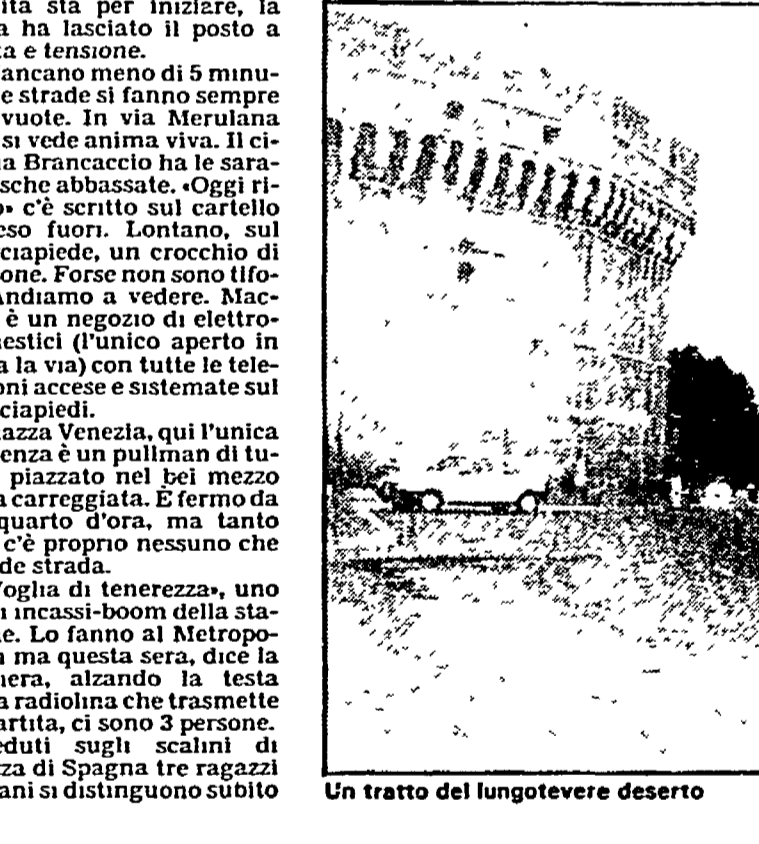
ita sta per iniziare, la a ha lasciato il posto a a e tensione.

ancano meno di 5 minu- e strade si fanno sempre vuote. In via Merulana si vede anima viva. Il ci- a Brancaccio ha le sara- sche abbassate. «Oggi ri- » c'è scritto sul cartello eso fuori. Lontano, sul ciapiede, un crocchio di one. Forse non sono tifo- ndiamo a vedere. Mac- è un negozio di elettro- estici (l'unico aperto in a la via) con tutte le tele- oni accese e sistemate sul ciapiedi.

azza Venezia, qui l'unica enza è un pullman di tu- piazzato nel bel mezzo a carreggiata. È fermo da quarto d'ora, ma tanto c'è proprio nessuno che de strada.

Voglia di tenerezza», uno i incassi-boom della sta- e. Lo fanno al Metropo- a ma questa sera, dice la iera, alzando la testa a radiolina che trasmette artita, ci sono 3 persone. eduti sugli scalini di za di Spagna tre ragazzi ani si distinguono subito

Un tratto del lungotevere deserto